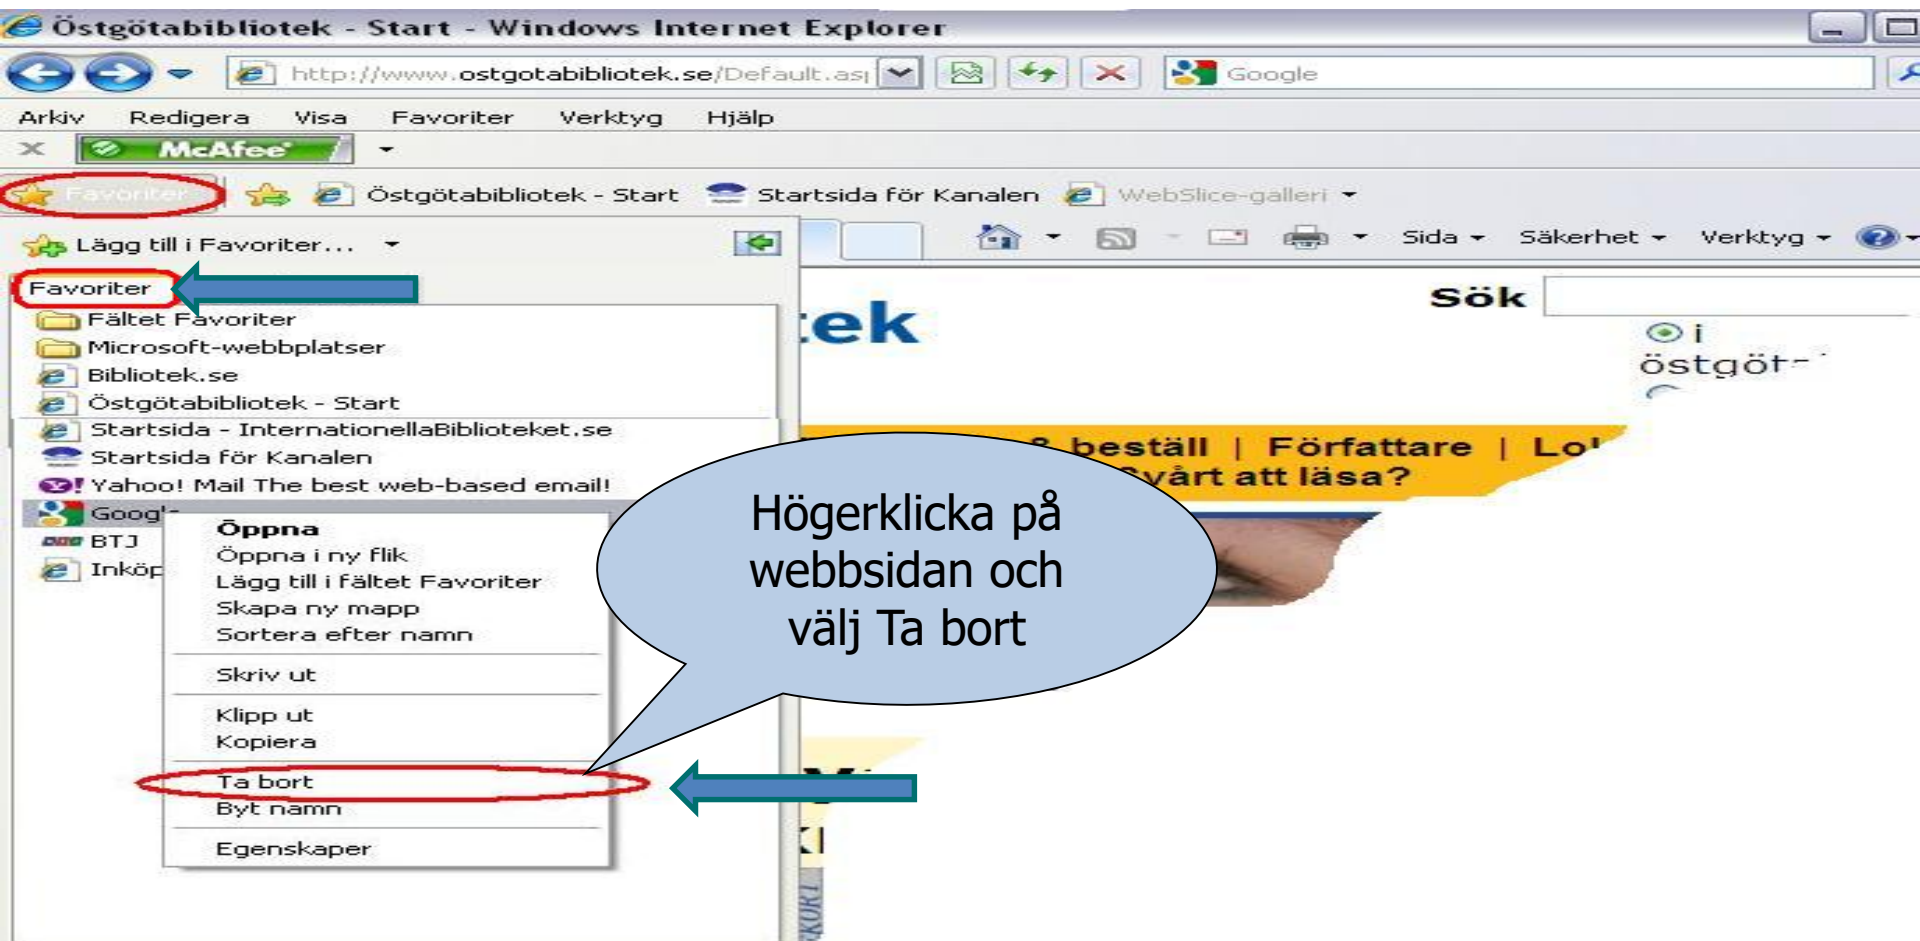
Östgötabibliotek - Start - Windows Internet Explorer

http://www.ostgotabibliotek.se/Default.as

Google

Arkiv Redigera Visa Favoriter Verktyg Hjälp

McAfee

Favoriter

Östgötabibliotek - Start

Startsida för Kanalen

WebSlice-galleri

Lägg till i Favoriter...

Sida Säkerhet Verktyg

Favoriter

Fältet Favoriter

Microsoft-webbplatser

Bibliotek.se

Östgötabibliotek - Start

Startsida - InternationellaBiblioteket.se

Startsida för Kanalen

Yahoo! Mail The best web-based email!

Goog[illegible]

BTJ

Inköp

Öppna

Öppna i ny flik

Lägg till i fältet Favoriter

Skapa ny mapp

Sortera efter namn

Skriv ut

Klipp ut

Kopiera

Ta bort

Byt namn

Egenskaper

tek

Sök

i

östgöt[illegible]

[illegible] beställ | Författare | Lo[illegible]

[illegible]vårt att läsa?

Högerklicka på webbsidan och välj Ta bort